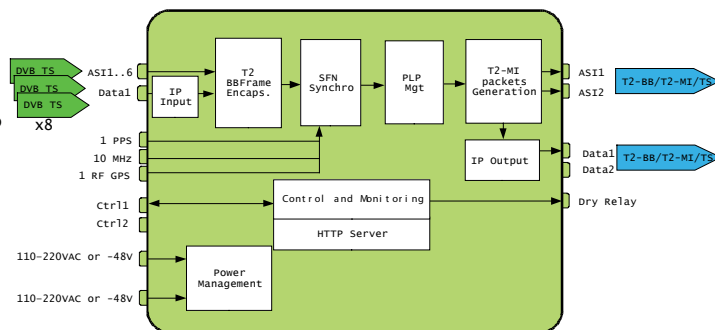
DVB TS
DVB TS
DVB TS
x8
ASI1..6
Data1
IP Input
T2 BBFrame Encaps.
SFN Synchro
PLP Mgt
T2-MI packets Generation
ASI1
ASI2
T2-BB/T2-MI/TS
1 PPS
10 MHz
1 RF GPS
IP Output
Data1
Data2
T2-BB/T2-MI/TS
Ctrl1
Ctrl2
Control and Monitoring
HTTP Server
Dry Relay
110-220VAC or -48V
110-220VAC or -48V
Power Management